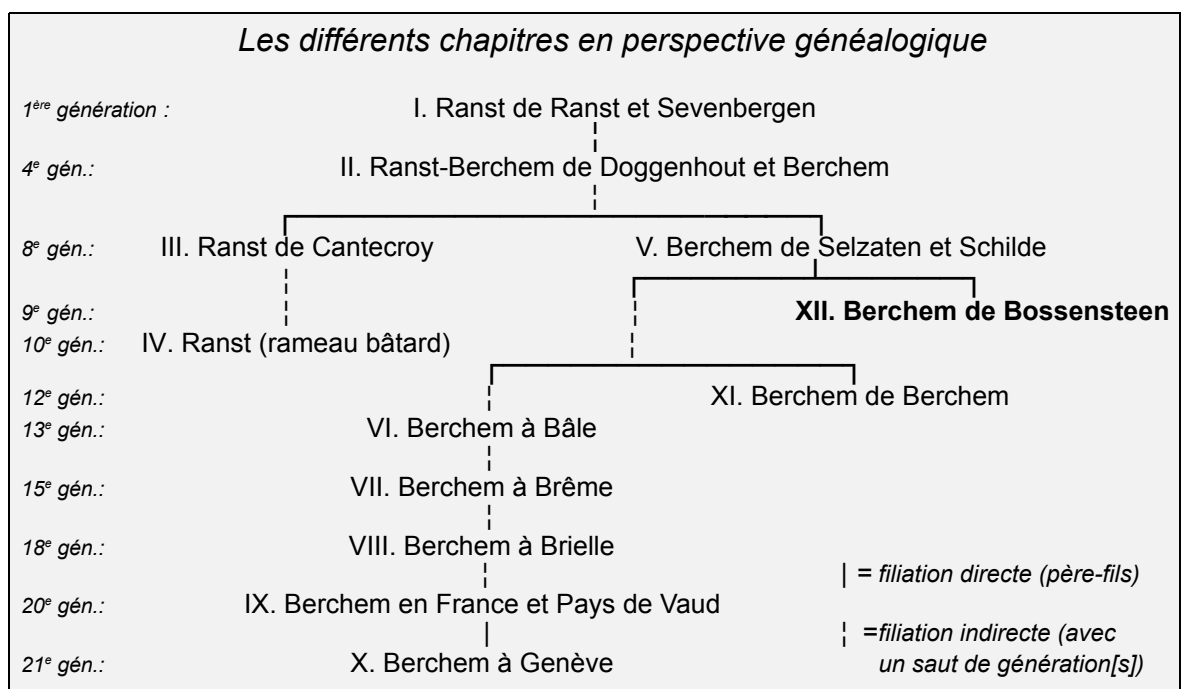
Les différents chapitres en perspective généalogique

1ère génération : I. Ranst de Ranst et Sevenbergen

4e gén.: II. Ranst-Berchem de Doggenhout et Berchem

8e gén.: III. Ranst de Cantecroy V. Berchem de Selzaten et Schilde

9e gén.: XII. Berchem de Bossensteen

10e gén.: IV. Ranst (rameau bâtard)

12e gén.: XI. Berchem de Berchem

13e gén.: VI. Berchem à Bâle

15e gén.: VII. Berchem à Brême

18e gén.: VIII. Berchem à Brielle

| = filiation directe (père-fils)

20e gén.: IX. Berchem en France et Pays de Vaud

¦ =filiation indirecte (avec un saut de génération[s])

21e gén.: X. Berchem à Genève